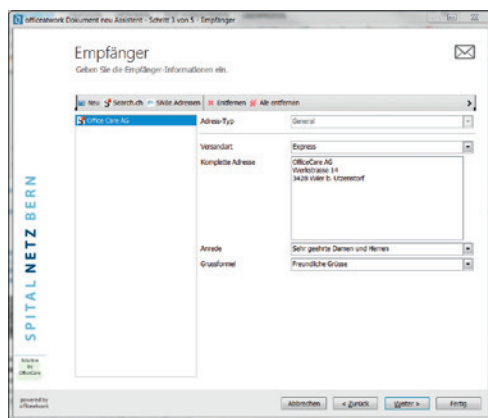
officeatwork Dokument neu Assistent - Schritt 3 von 5 - Empfänger

Empfänger
Geben Sie die Empfänger-Informationen ein.

Neu Search.ch Sikde Adressen Entfernen Alle entfernen

Office Care AG

Adress-Typ General

Versandart Express

Komplette Adresse OfficeCare AG
Werkstrasse 14
3428 Wiler b. Utzenstorf

Anrede Sehr geehrte Damen und Herren

Grussformel Freundliche Grüsse

SPITAL NETZ BERN

Solution by OfficeCare

powered by officeatwork

Abbrechen < Zurück Weiter > Fertig